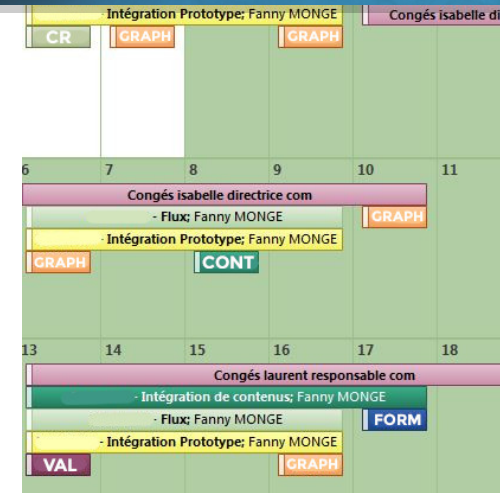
Intégration Prototype; Fanny MONGE
Congés isabelle di
CR
GRAPH
GRAPH

6
7
8
9
10
11
Congés isabelle directrice com
- Flux; Fanny MONGE
GRAPH
Intégration Prototype; Fanny MONGE
GRAPH
CONT

13
14
15
16
17
18
Congés laurent responsable com
- Intégration de contenus; Fanny MONGE
- Flux; Fanny MONGE
FORM
Intégration Prototype; Fanny MONGE
VAL
GRAPH